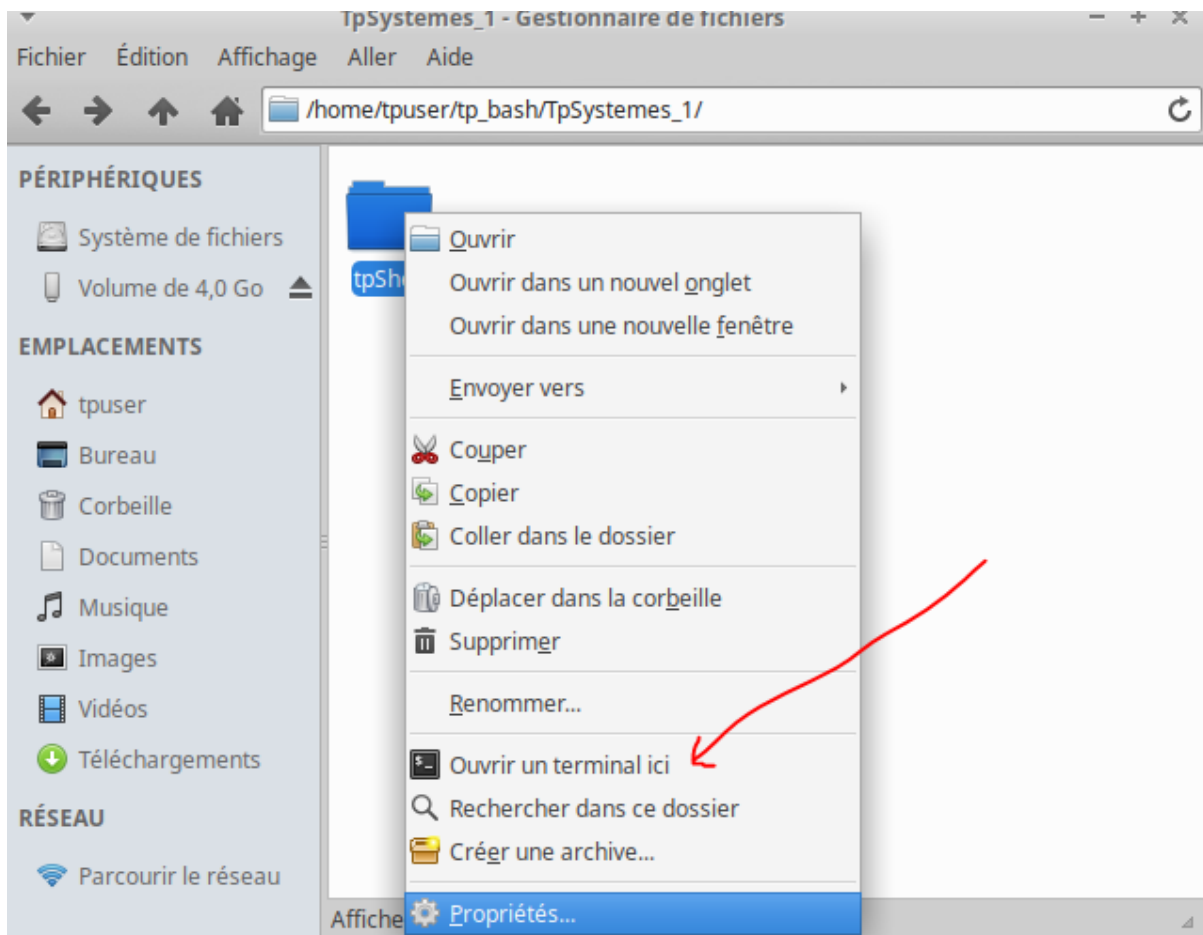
TpSystemes_1 - Gestionnaire de fichiers

Fichier Édition Affichage Aller Aide

/home/tpuser/tp_bash/TpSystemes_1/

PÉRIPHÉRIQUES

Système de fichiers

Volume de 4,0 Go

EMPLACEMENTS

tpuser

Bureau

Corbeille

Documents

Musique

Images

Vidéos

Téléchargements

RÉSEAU

Parcourir le réseau

tpShe

Ouvrir

Ouvrir dans un nouvel onglet

Ouvrir dans une nouvelle fenêtre

Envoyer vers

Couper

Copier

Coller dans le dossier

Déplacer dans la corbeille

Supprimer

Renommer...

Ouvrir un terminal ici

Rechercher dans ce dossier

Créer une archive...

Propriétés...

Affiche